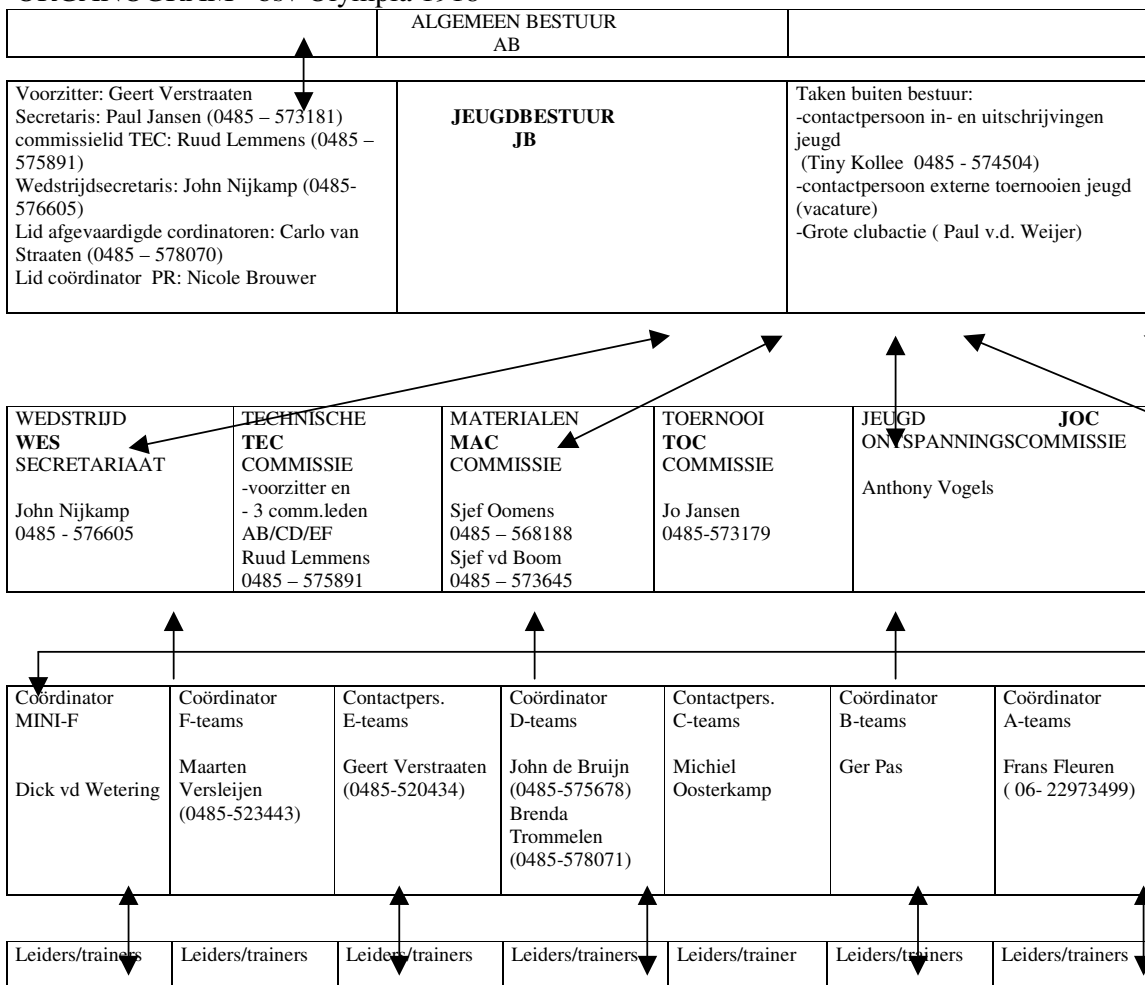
ORGANOGRAM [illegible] Olympia 1916

| | ALGEMEEN BESTUUR AB | |
|---|---|---|

| Voorzitter: Geert Verstraaten<br>Secretaris: Paul Jansen (0485 – 573181)<br>commissielid TEC: Ruud Lemmens (0485 – 575891)<br>Wedstrijdsecretaris: John Nijkamp (0485-576605)<br>Lid afgevaardigde cordinatoren: Carlo van Straaten (0485 – 578070)<br>Lid coördinator PR: Nicole Brouwer | **JEUGDBESTUUR JB** | Taken buiten bestuur:<br>-contactpersoon in- en uitschrijvingen jeugd<br>(Tiny Kollee 0485 - 574504)<br>-contactpersoon externe toernooien jeugd (vacature)<br>-Grote clubactie ( Paul v.d. Weijer) |
|---|---|---|

| WEDSTRIJD **WES** SECRETARIAAT<br><br>John Nijkamp<br>0485 - 576605 | TECHNISCHE **TEC** COMMISSIE<br>-voorzitter en<br>- 3 comm.leden<br>AB/CD/EF<br>Ruud Lemmens<br>0485 – 575891 | MATERIALEN **MAC** COMMISSIE<br><br>Sjef Oomens<br>0485 – 568188<br>Sjef vd Boom<br>0485 – 573645 | TOERNOOI **TOC** COMMISSIE<br><br>Jo Jansen<br>0485-573179 | JEUGD **JOC** ONTSPANNINGSCOMMISSIE<br><br>Anthony Vogels |
|---|---|---|---|---|

| Coördinator MINI-F<br><br>Dick vd Wetering | Coördinator F-teams<br><br>Maarten Versleijen<br>(0485-523443) | Contactpers. E-teams<br><br>Geert Verstraaten<br>(0485-520434) | Coördinator D-teams<br><br>John de Bruijn<br>(0485-575678)<br>Brenda Trommelen<br>(0485-578071) | Contactpers. C-teams<br><br>Michiel Oosterkamp | Coördinator B-teams<br><br>Ger Pas | Coördinator A-teams<br><br>Frans Fleuren<br>( 06- 22973499) |
|---|---|---|---|---|---|---|

| Leiders/trainers | Leiders/trainers | Leiders/trainers | Leiders/trainers | Leiders/trainer | Leiders/trainers | Leiders/trainers |
|---|---|---|---|---|---|---|